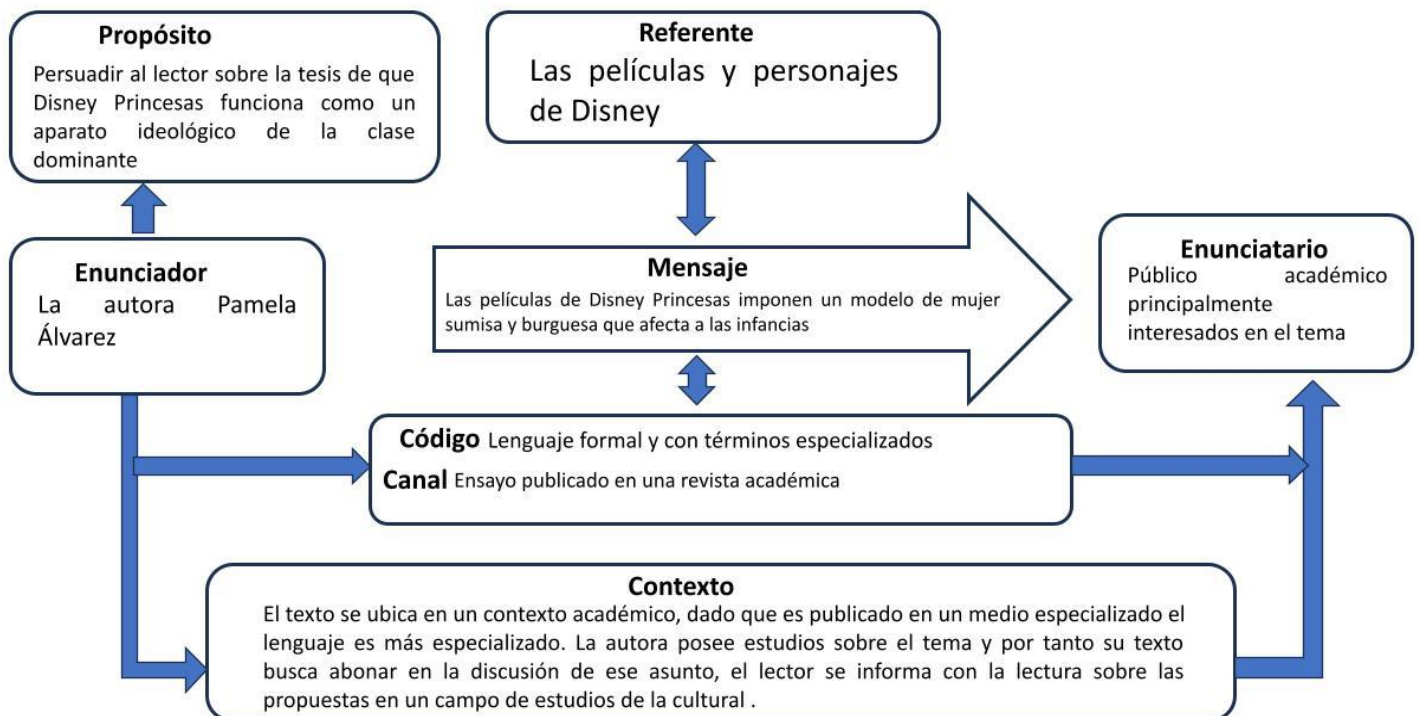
Propósito
Persuadir al lector sobre la tesis de que Disney Princesas funciona como un aparato ideológico de la clase dominante

Referente
Las películas y personajes de Disney

Enunciador
La autora Pamela Álvarez

Mensaje
Las películas de Disney Princesas imponen un modelo de mujer sumisa y burguesa que afecta a las infancias

Enunciatario
Público académico principalmente interesados en el tema

Código Lenguaje formal y con términos especializados
Canal Ensayo publicado en una revista académica

Contexto
El texto se ubica en un contexto académico, dado que es publicado en un medio especializado el lenguaje es más especializado. La autora posee estudios sobre el tema y por tanto su texto busca abonar en la discusión de ese asunto, el lector se informa con la lectura sobre las propuestas en un campo de estudios de la cultural .